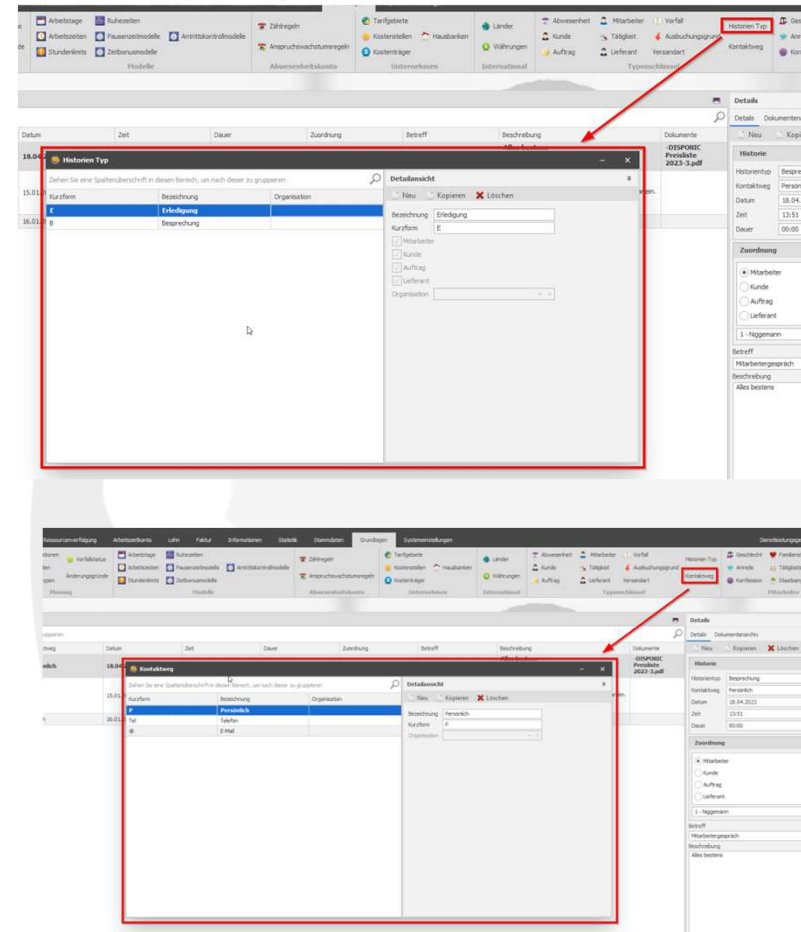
Arbeitstage Ruhezeiten Zählregeln Tarifgebiete Länder Abwesenheit Mitarbeiter Vorfall Historien Typ
Arbeitszeiten Pausenzeitmodelle Antrittskontrollmodelle Anspruchswachstumsregeln Kostenstellen Hausbanken Währungen Kunde Tätigkeit Ausbuchungsgrund Kontaktweg
Stundenlimits Zeitbonusmodelle Kostenträger Auftrag Lieferant Versandart
Modelle Abwesenheitskonto Unternehmen International Typenschlüssel

Details
Details Dokumente
Neu Kopieren

Datum Zeit Dauer Zuordnung Betreff Beschreibung Dokumente
18.04. -DISPONIC Preisliste 2023-3.pdf
15.01.
16.01.

Historien Typ
Ziehen Sie eine Spaltenüberschrift in diesen Bereich, um nach dieser zu gruppieren

| Kurzform | Bezeichnung | Organisation |
|---|---|---|
| E | Erledigung | |
| B | Besprechung | |

Detailansicht
Neu Kopieren Löschen
Bezeichnung Erledigung
Kurzform E
Mitarbeiter
Kunde
Auftrag
Lieferant
Organisation

Historie
Historientyp Bespre
Kontaktweg Persön
Datum 18.04.
Zeit 13:51
Dauer 00:00
Zuordnung
Mitarbeiter
Kunde
Auftrag
Lieferant
1 - Niggemann
Betreff
Mitarbeitergespräch
Beschreibung
Alles bestens

Ressourcenverfolgung Arbeitszeitkonto Lohn Faktur Informationen Statistik Stammdaten Grundlagen Systemeinstellungen Dienstleistungs
Vorfallstatus Änderungsgründe Arbeitstage Ruhezeiten Zählregeln Tarifgebiete Länder Abwesenheit Mitarbeiter Vorfall Historien Typ Geschlecht Familienstand
Arbeitszeiten Pausenzeitmodelle Antrittskontrollmodelle Anspruchswachstumsregeln Kostenstellen Hausbanken Währungen Kunde Tätigkeit Ausbuchungsgrund Kontaktweg Anrede Tätigkeit
Stundenlimits Zeitbonusmodelle Kostenträger Auftrag Lieferant Versandart Konfession Staatsang
Planung Modelle Abwesenheitskonto Unternehmen International Typenschlüssel Mitarbeiter

Details
Details Dokumentenarchiv
Neu Kopieren Löschen

Datum Zeit Dauer Zuordnung Betreff Beschreibung Dokumente
18.04. -DISPONIC Preisliste 2023-3.pdf
15.01.
16.01.

Kontaktweg
Ziehen Sie eine Spaltenüberschrift in diesen Bereich, um nach dieser zu gruppieren

| Kurzform | Bezeichnung | Organisation |
|---|---|---|
| P | Persönlich | |
| Tel | Telefon | |
| @ | E-Mail | |

Detailansicht
Neu Kopieren Löschen
Bezeichnung Persönlich
Kurzform P
Organisation

Historie
Historientyp Besprechung
Kontaktweg Persönlich
Datum 18.04.2023
Zeit 13:51
Dauer 00:00
Zuordnung
Mitarbeiter
Kunde
Auftrag
Lieferant
1 - Niggemann
Betreff
Mitarbeitergespräch
Beschreibung
Alles bestens